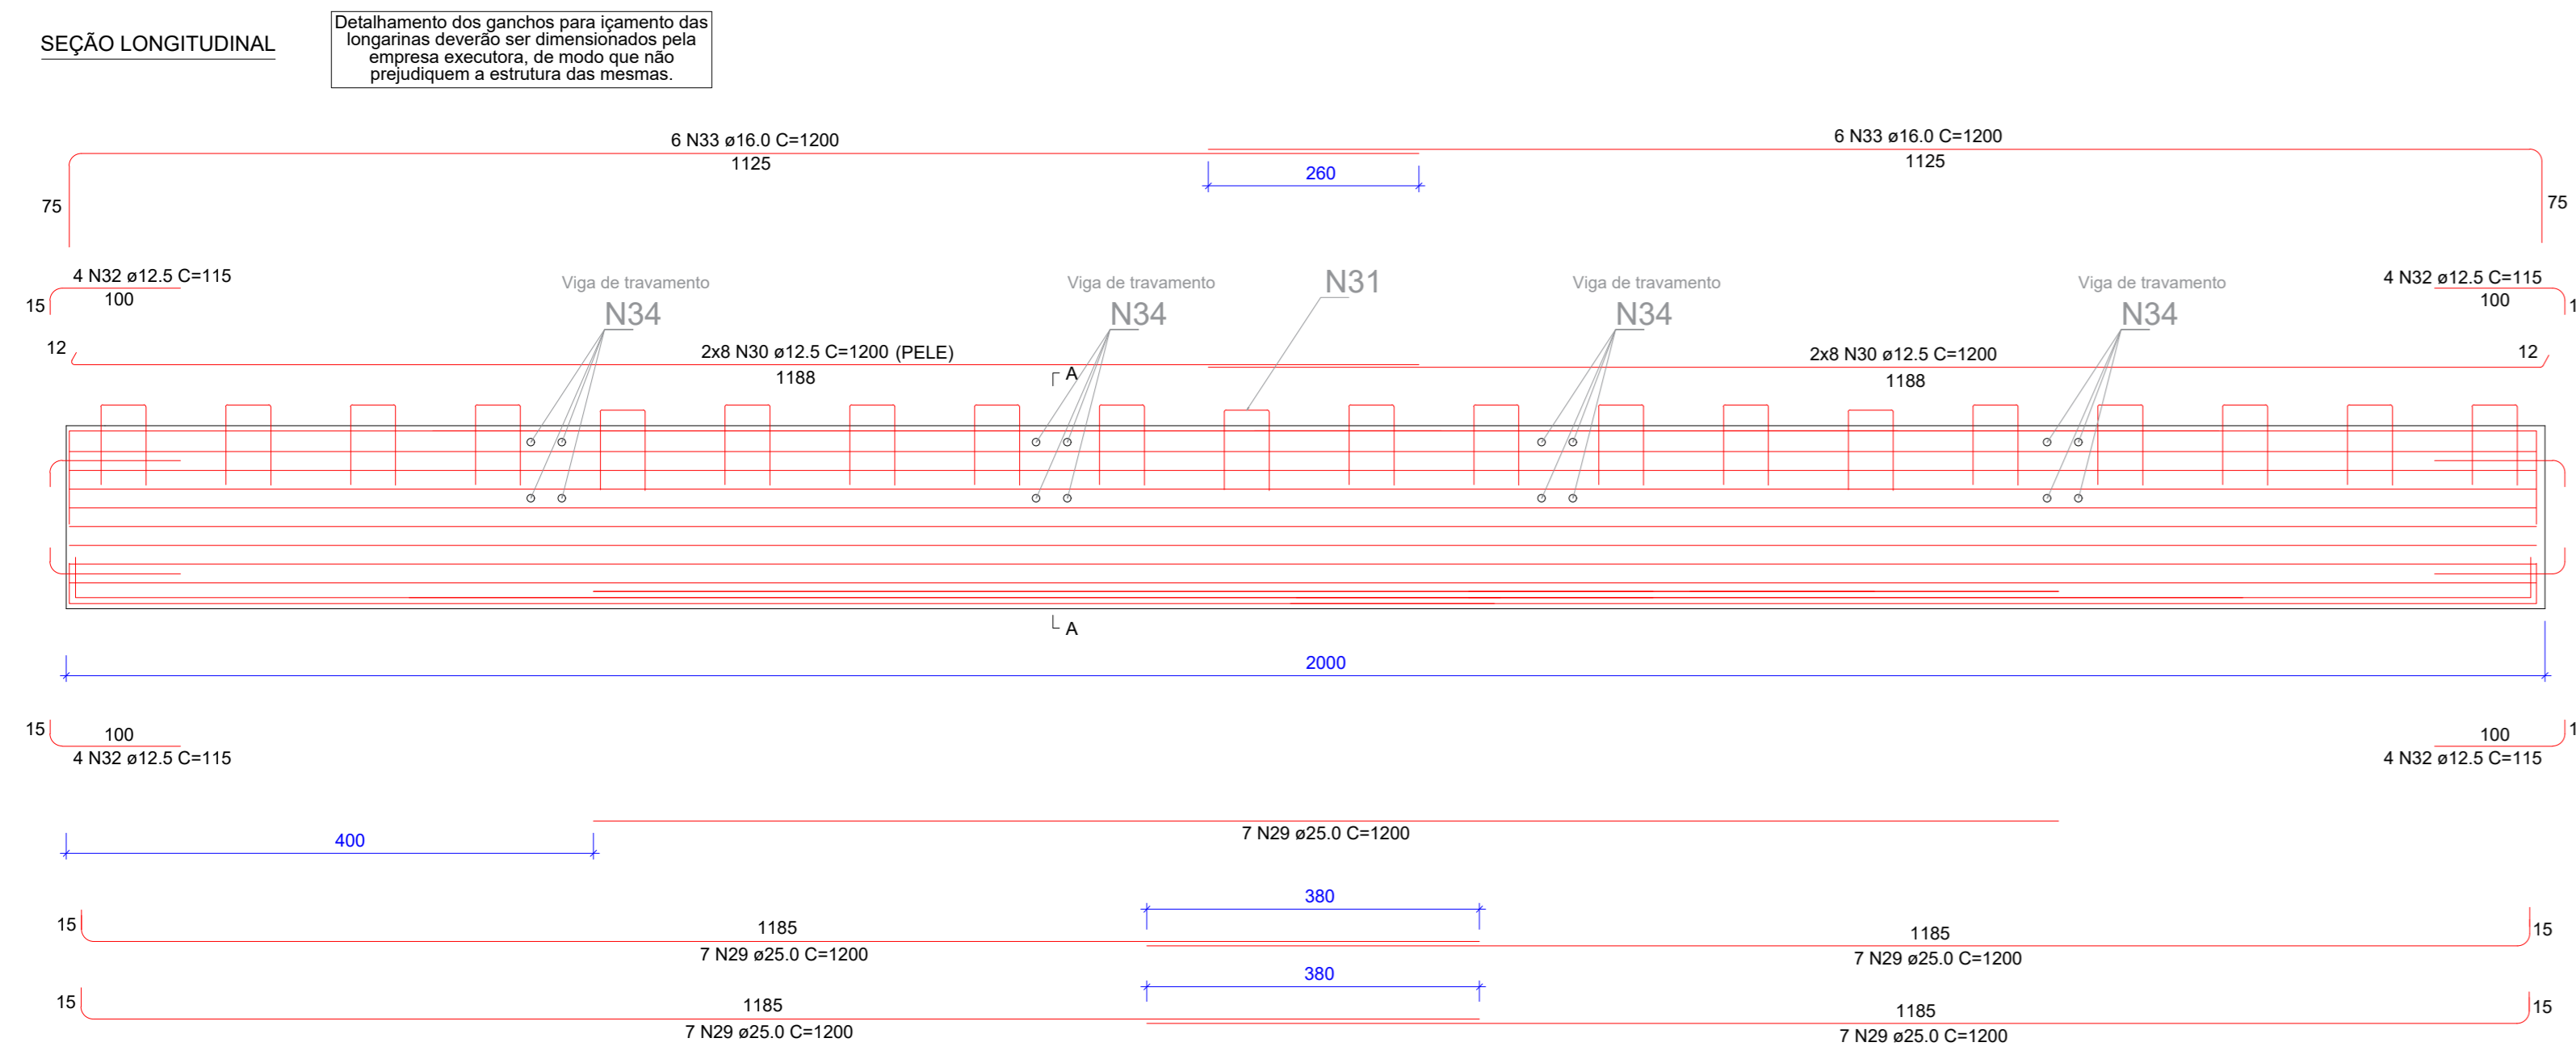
SEÇÃO LONGITUDINAL

Detalhamento dos ganchos para içamento das longarinas deverão ser dimensionados pela empresa executora, de modo que não prejudiquem a estrutura das mesmas.

6 N33 ø16.0 C=1200
1125
6 N33 ø16.0 C=1200
1125
260
75
75
4 N32 ø12.5 C=115
100
15
4 N32 ø12.5 C=115
100
1
Viga de travamento
N34
Viga de travamento
N34
N31
Viga de travamento
N34
Viga de travamento
N34
12
2x8 N30 ø12.5 C=1200 (PELE)
1188
2x8 N30 ø12.5 C=1200
1188
12
A
A
2000
15
100
4 N32 ø12.5 C=115
100
4 N32 ø12.5 C=115
1
400
7 N29 ø25.0 C=1200
380
15
1185
7 N29 ø25.0 C=1200
1185
7 N29 ø25.0 C=1200
15
380
15
1185
7 N29 ø25.0 C=1200
1185
7 N29 ø25.0 C=1200
15